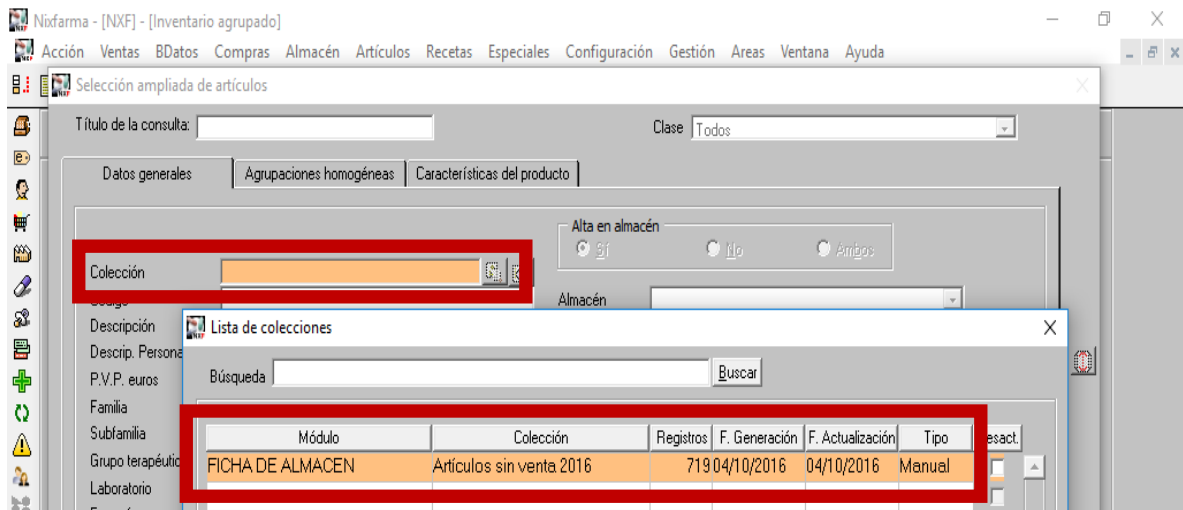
Nixfarma - [NXF] - [Inventario agrupado]

Acción Ventas BDatos Compras Almacén Artículos Recetas Especiales Configuración Gestión Areas Ventana Ayuda

Selección ampliada de artículos

Título de la consulta:

Clase Todos

Datos generales | Agrupaciones homogéneas | Características del producto

Alta en almacén
Sí No Ambos

Colección

Almacén

Código
Descripción
Descrip. Persona
P.V.P. euros
Familia
Subfamilia
Grupo terapéutic
Laboratorio

Lista de colecciones

Búsqueda Buscar

| Módulo | Colección | Registros | F. Generación | F. Actualización | Tipo | esact. |
|---|---|---|---|---|---|---|
| FICHA DE ALMACEN | Artículos sin venta 2016 | 719 | 04/10/2016 | 04/10/2016 | Manual | |